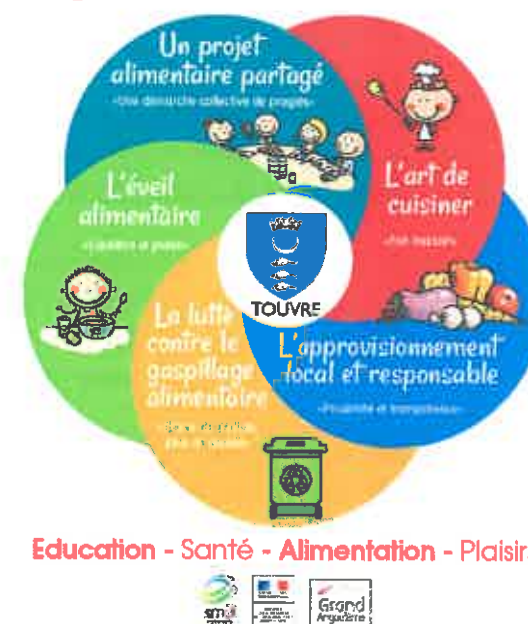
Un projet alimentaire partagé

-Une démarche collective de progrès-

L'art de cuisiner

-Fait maison-

L'éveil alimentaire

-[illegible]-

TOUVRE

La lutte contre le gaspillage alimentaire

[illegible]

L'approvisionnement local et responsable

-Proximité et transparence-

Education - Santé - Alimentation - Plaisir

Grand Angoulême